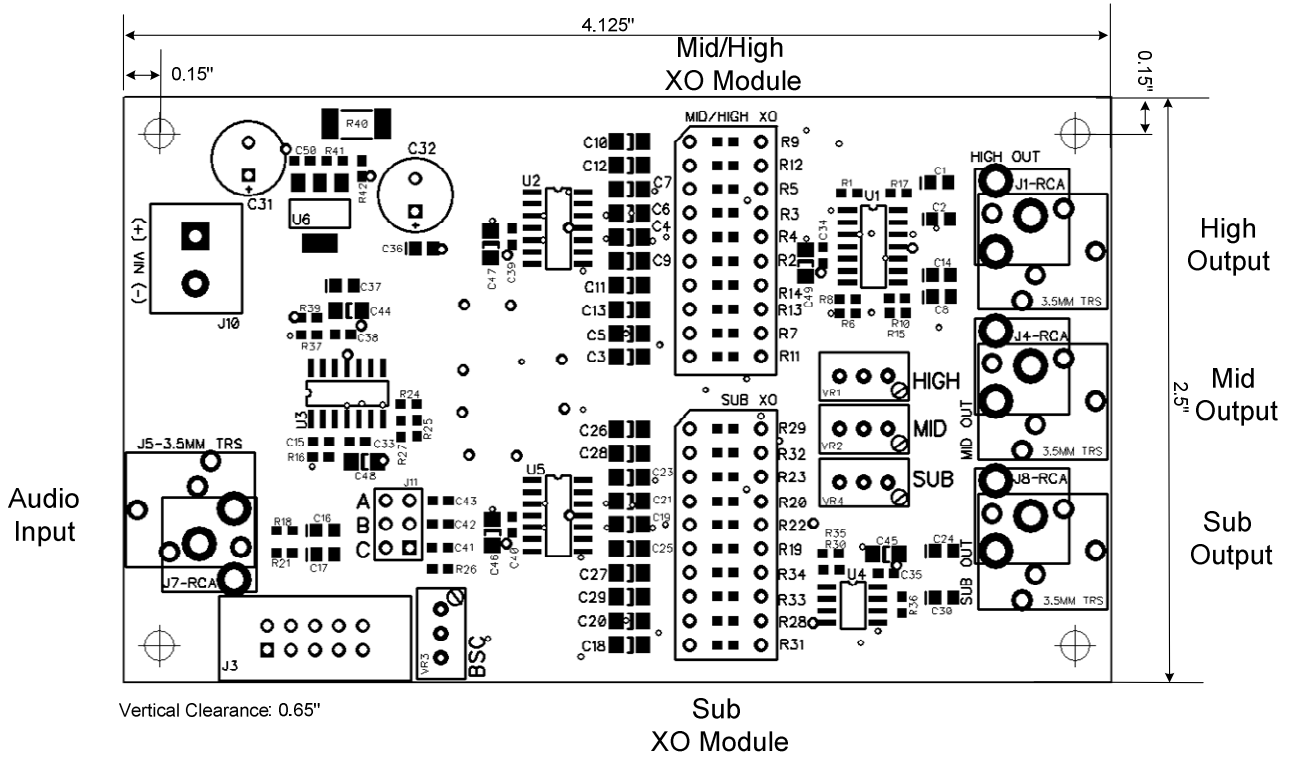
4.125"

0.15"

Mid/High
XO Module

0.15"

R40
C50 R41
C31
R42
C32
U6
C36
VIN (-) (+)
J10
C37
R39 C44
R37 C38
U3
R24
R25
R27
C15 C33
R16 C48
J5-3.5MM TRS
R18 C16
R21 C17
J7-RCA
J3
VR3
BSC
J11
A
B
C
C43
C42
C41
R26
U2
C47 C39
U5
C46 C40
C10
C12
C7
C6
C4
C9
C11
C13
C5
C3
C26
C28
C23
C21
C19
C25
C27
C29
C20
C18
MID/HIGH XO
R9
R12
R5
R3
R4
R2
R14
R13
R7
R11
SUB XO
R29
R32
R23
R20
R22
R19
R34
R33
R28
R31
R1 R17
U1
C34
C49
R8
R6 R10
R15
C1
C2
C14
C8
HIGH OUT
J1-RCA
3.5MM TRS
VR1 HIGH
VR2 MID
VR4 SUB
J4-RCA
MID OUT
3.5MM TRS
J8-RCA
R35
R30
C45
C35
C24
U4
R36
C30
SUB OUT
3.5MM TRS

High
Output

2.5"

Mid
Output

Audio
Input

Sub
Output

Vertical Clearance: 0.65"

Sub
XO Module